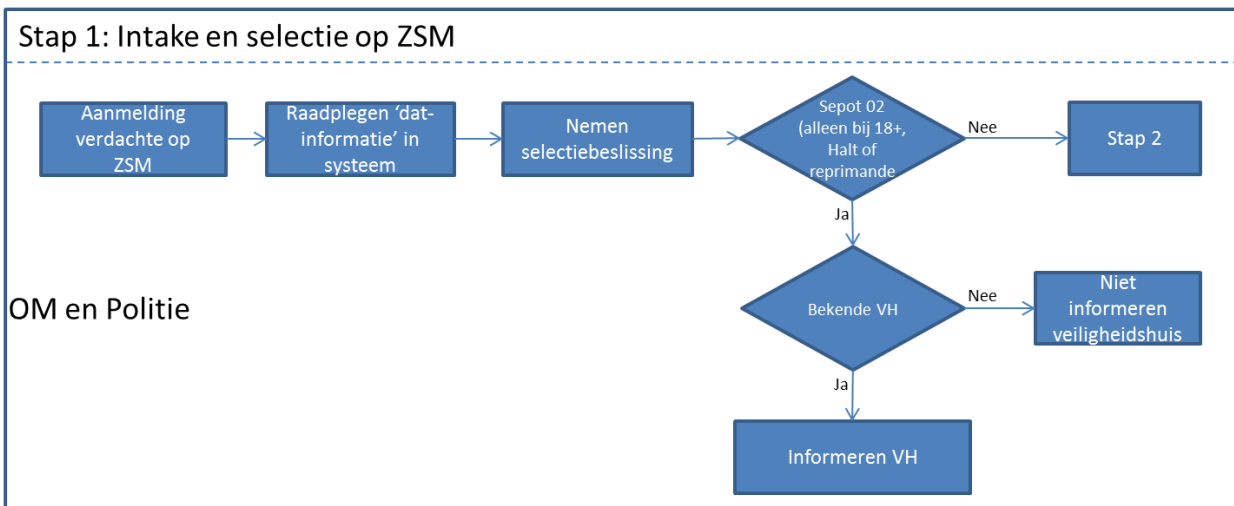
Stap 1: Intake en selectie op ZSM

Aanmelding verdachte op ZSM

Raadplegen 'dat-informatie' in systeem

Nemen selectiebeslissing

Sepot 02 (alleen bij 18+, Halt of reprimande

Nee

Stap 2

Ja

OM en Politie

Bekende VH

Nee

Niet informeren veiligheidshuis

Ja

Informeren VH